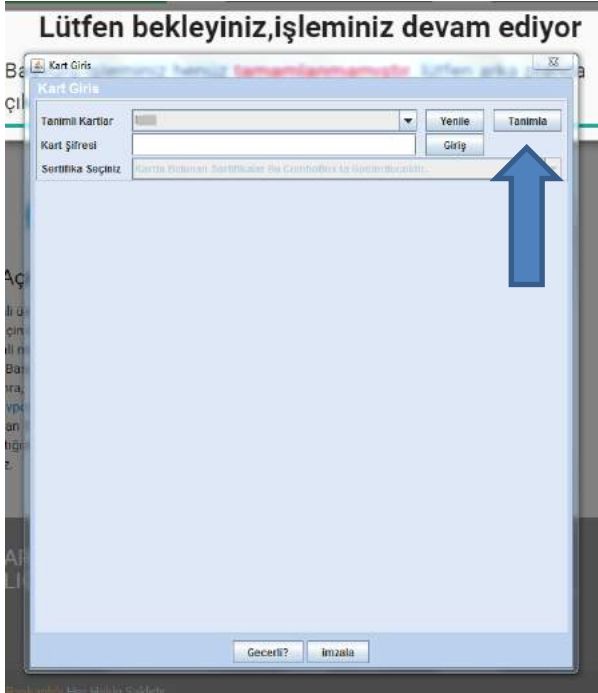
Lütfen bekleyiniz,işleminiz devam ediyor

Ba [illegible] henüz tamamlanmamıştır. Lütfen arka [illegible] a
çı

Kart Giris

Kart Giris

Tanimli Kartlar
Yenile
Tanimla
Kart Şifresi
Giriş
Sertifika Seçiniz
Kartta Bulunan Sertifikalar Bu Combobox'ta Gorunecektir.

Gecerli?
imzala

Aç
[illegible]